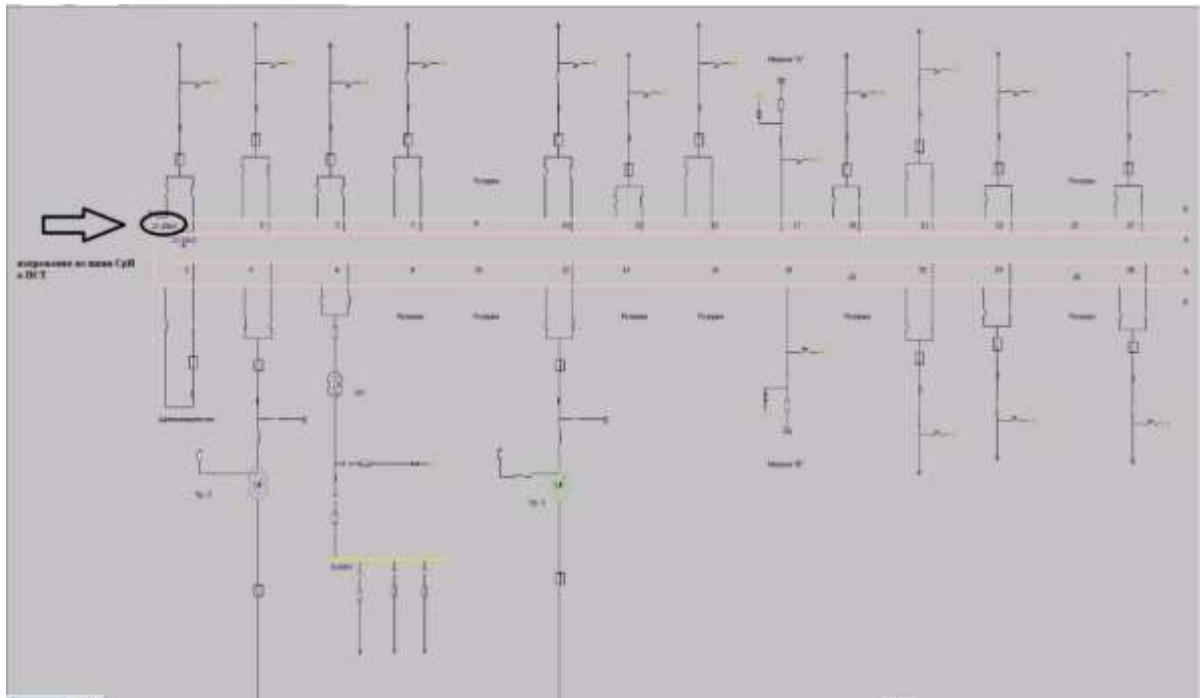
напряжение на шине СрН и ПСТ

Резерв

Резерв

Резерв

Резерв

Резерв

Резерв

Резерв

Резерв

Шинопровод 35

Шинопровод 10

Тр. 1

Тр. 2

3

5

7

9

11

13

15

17

19

21

23

25

27

2

4

6

8

10

12

14

16

18

20

22

24

26

28